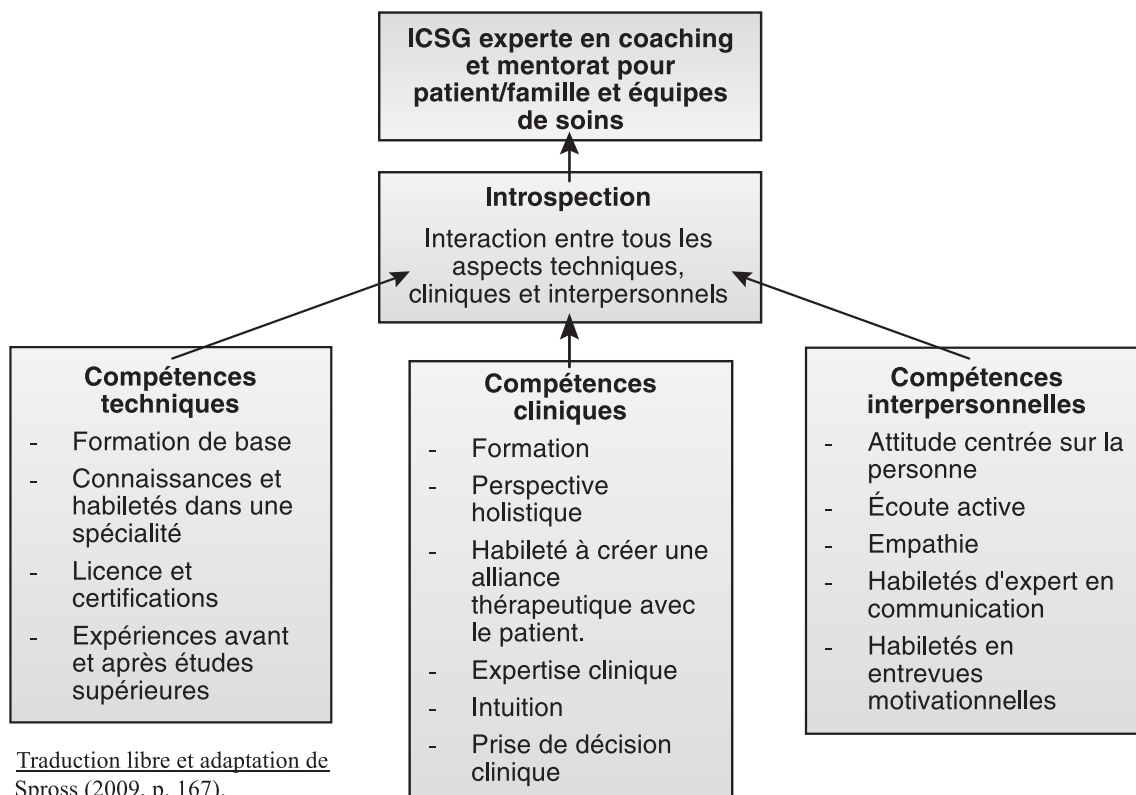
ICSG experte en coaching et mentorat pour patient/famille et équipes de soins

Introspection

Interaction entre tous les aspects techniques, cliniques et interpersonnels

Compétences techniques

- Formation de base
- Connaissances et habiletés dans une spécialité
- Licence et certifications
- Expériences avant et après études supérieures

Compétences cliniques

- Formation
- Perspective holistique
- Habileté à créer une alliance thérapeutique avec le patient.
- Expertise clinique
- Intuition
- Prise de décision clinique

Compétences interpersonnelles

- Attitude centrée sur la personne
- Écoute active
- Empathie
- Habiletés d'expert en communication
- Habiletés en entrevues motivationnelles

Traduction libre et adaptation de Spross (2009, p. 167).